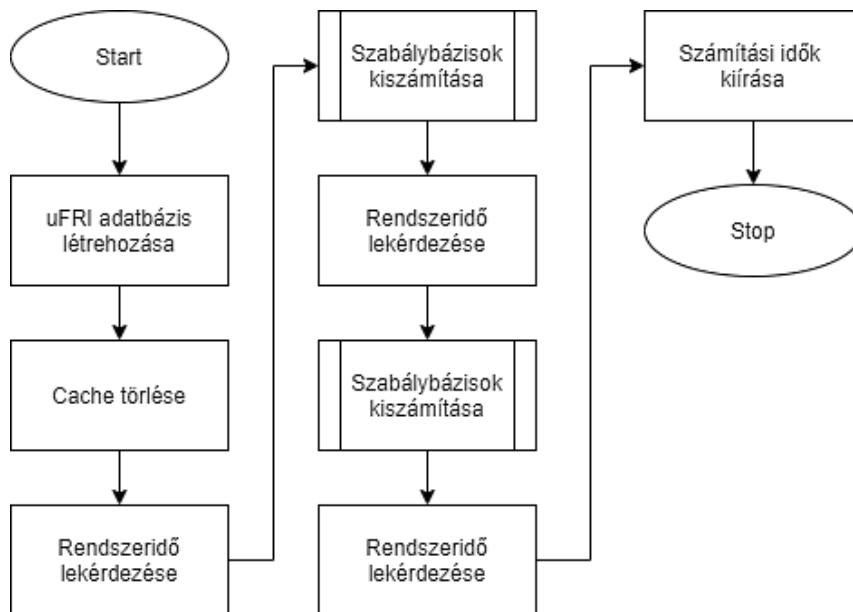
Start

uFRI adatbázis létrehozása

Cache törlése

Rendszeridő lekérdezése

Szabálybázisok kiszámítása

Rendszeridő lekérdezése

Szabálybázisok kiszámítása

Rendszeridő lekérdezése

Számítási idők kiírása

Stop